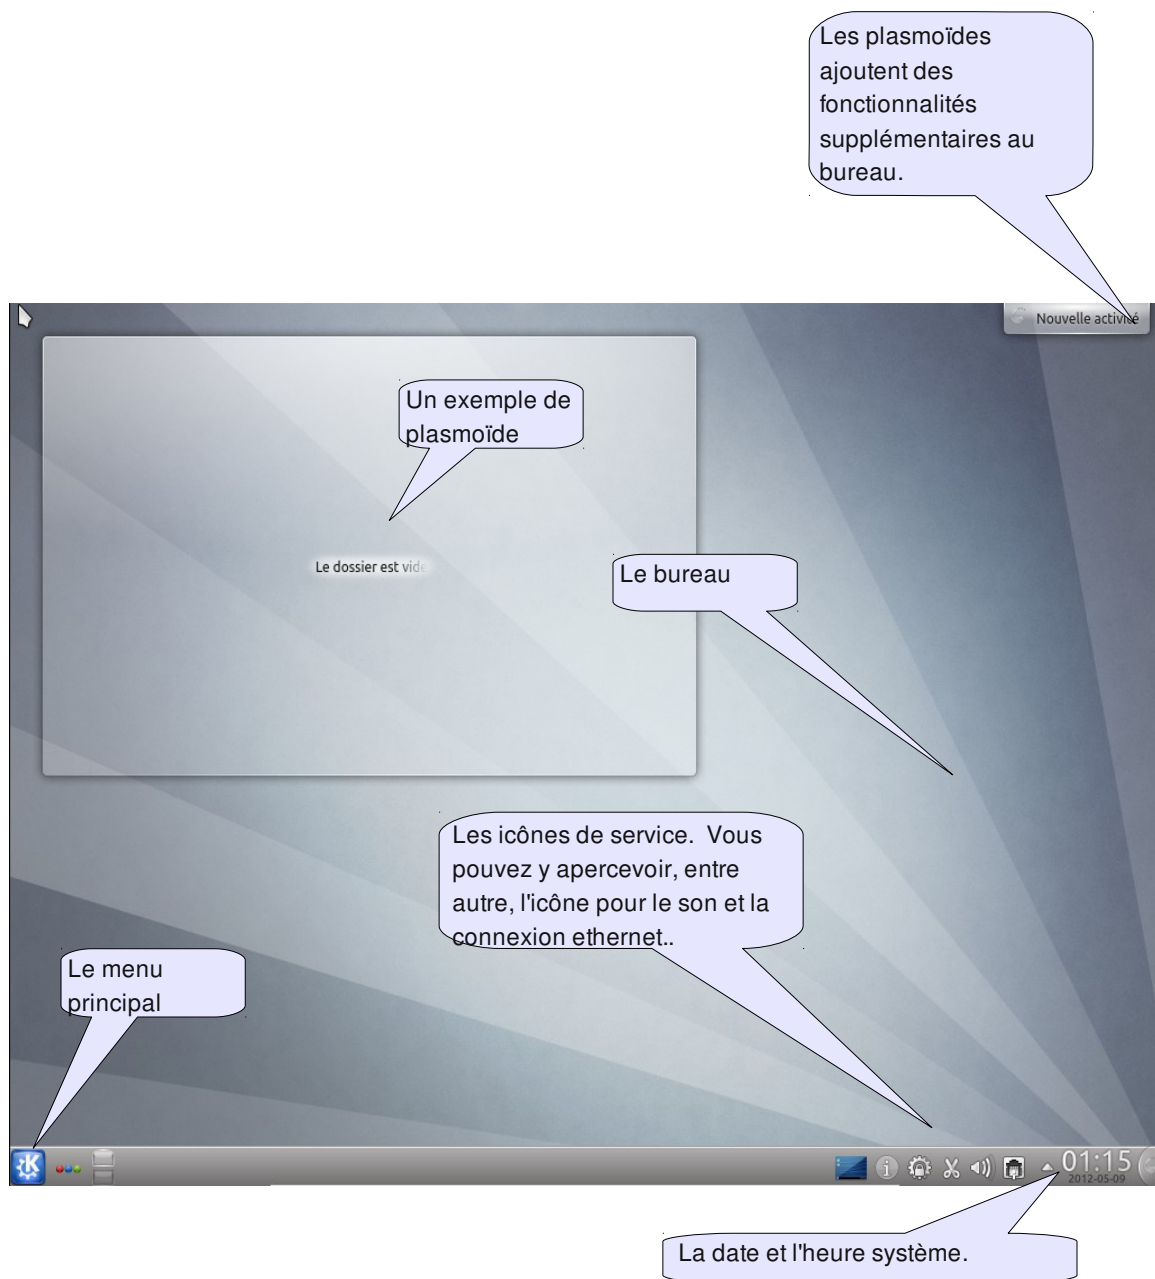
Les plasmoïdes ajoutent des fonctionnalités supplémentaires au bureau.

Nouvelle activité

Un exemple de plasmoïde

Le dossier est vide

Le bureau

Les icônes de service. Vous pouvez y apercevoir, entre autre, l'icône pour le son et la connexion ethernet..

Le menu principal

01:15
2012-05-09

La date et l'heure système.